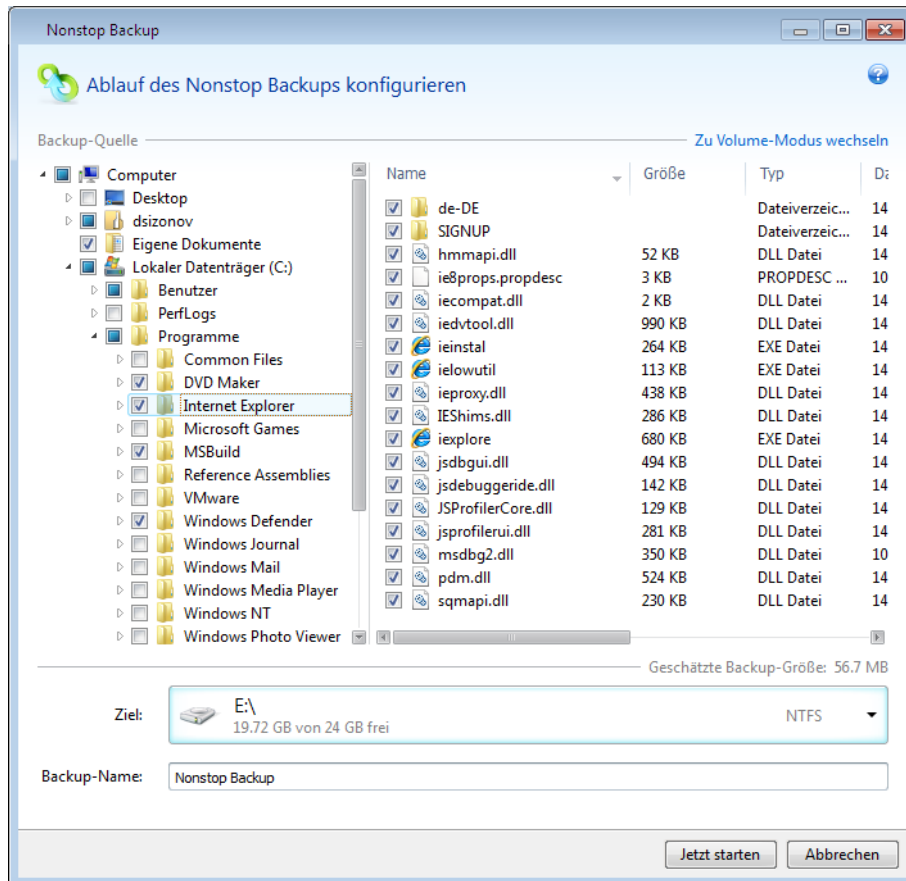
Nonstop Backup

Ablauf des Nonstop Backups konfigurieren

Backup-Quelle

Zu Volume-Modus wechseln

Computer
Desktop
dsizonov
Eigene Dokumente
Lokaler Datenträger (C:)
Benutzer
PerfLogs
Programme
Common Files
DVD Maker
Internet Explorer
Microsoft Games
MSBuild
Reference Assemblies
VMware
Windows Defender
Windows Journal
Windows Mail
Windows Media Player
Windows NT
Windows Photo Viewer

| Name | Größe | Typ | Da |
|---|---|---|---|
| de-DE | | Dateiverzeic... | 14 |
| SIGNUP | | Dateiverzeic... | 14 |
| hmmapi.dll | 52 KB | DLL Datei | 14 |
| ie8props.propdesc | 3 KB | PROPDESC ... | 10 |
| iecompat.dll | 2 KB | DLL Datei | 14 |
| iedvtool.dll | 990 KB | DLL Datei | 14 |
| ieinstal | 264 KB | EXE Datei | 14 |
| ielowutil | 113 KB | EXE Datei | 14 |
| ieproxy.dll | 438 KB | DLL Datei | 14 |
| IEShims.dll | 286 KB | DLL Datei | 14 |
| iexplore | 680 KB | EXE Datei | 14 |
| jsdbgui.dll | 494 KB | DLL Datei | 14 |
| jsdebuggeride.dll | 142 KB | DLL Datei | 14 |
| JSProfilerCore.dll | 129 KB | DLL Datei | 14 |
| jsprofilerui.dll | 281 KB | DLL Datei | 14 |
| msdbg2.dll | 350 KB | DLL Datei | 10 |
| pdm.dll | 524 KB | DLL Datei | 14 |
| sqmapi.dll | 230 KB | DLL Datei | 14 |

Geschätzte Backup-Größe: 56.7 MB

Ziel:
E:\
19.72 GB von 24 GB frei
NTFS

Backup-Name:
Nonstop Backup

Jetzt starten
Abbrechen